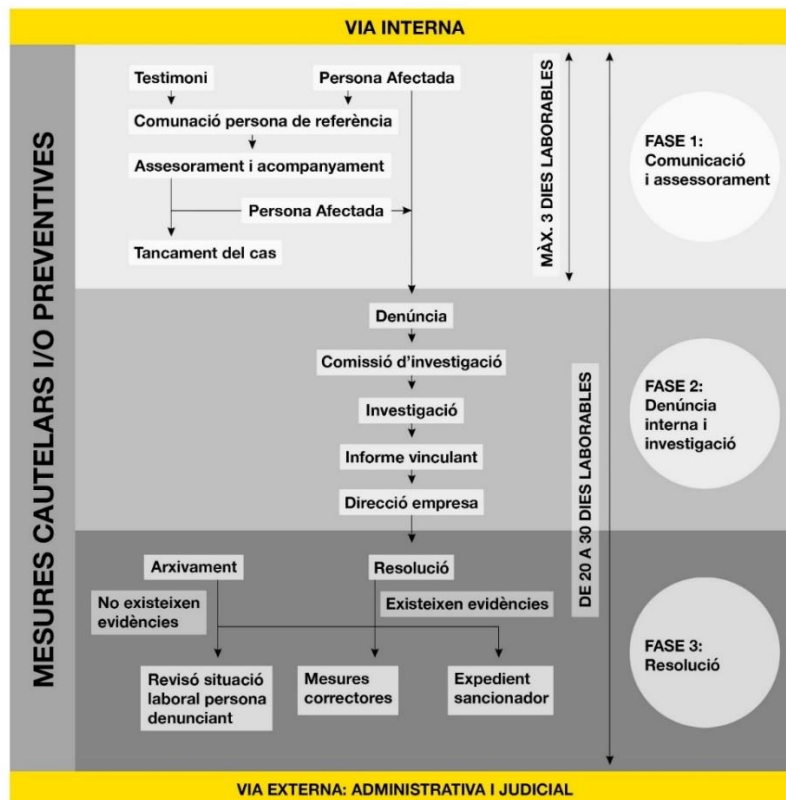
VIA INTERNA

MESURES CAUTELARS I/O PREVENTIVES

Testimoni

Persona Afectada

Comunació persona de referència

Assesorament i acompanyament

Persona Afectada

Tancament del cas

MÀX. 3 DIES LABORABLES

FASE 1: Comunicació i assessorament

Denúncia

Comissió d'investigació

Investigació

Informe vinculant

Direcció empresa

DE 20 A 30 DIES LABORABLES

FASE 2: Denúncia interna i investigació

Arxivament

Resolució

No existeixen evidències

Existeixen evidències

Revisó situació laboral persona denunciant

Mesures correctores

Expedient sancionador

FASE 3: Resolució

VIA EXTERNA: ADMINISTRATIVA I JUDICIAL